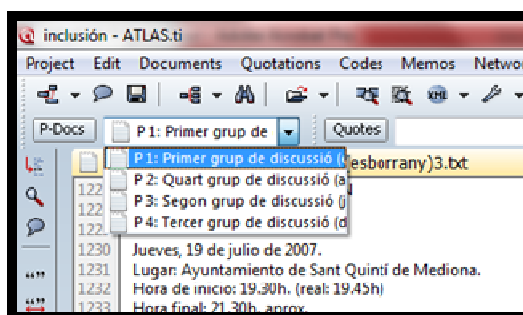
inclusión - ATLAS.ti

Project Edit Documents Quotations Codes Memos Netwo

P-Docs P 1: Primer grup de Quotes

P 1: Primer grup de discussió (esborrany)3.txt
P 2: Quart grup de discussió (a
P 3: Segon grup de discussió (j
P 4: Tercer grup de discussió (d

122
122
122
1230 Jueves, 19 de julio de 2007.
1231 Lugar: Ayuntamiento de Sant Quintí de Mediona.
1232 Hora de inicio: 19.30h. (real: 19.45h)
1233 Hora final: 21.30h. aprox.